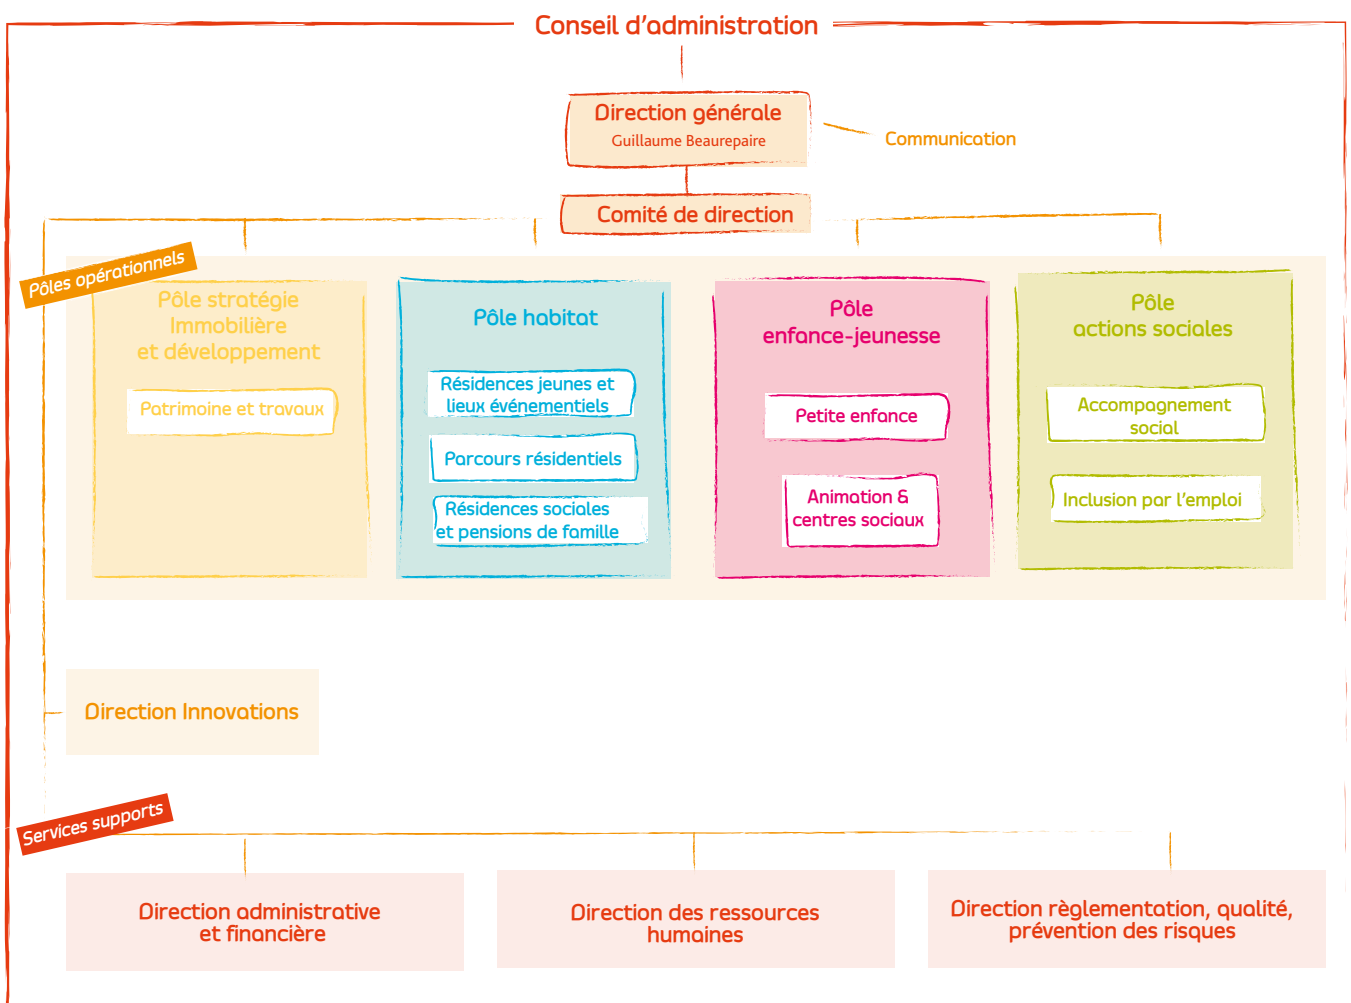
Conseil d'administration

Direction générale
Guillaume Beaurepaire

Communication

Comité de direction

Pôles opérationnels

Pôle stratégie Immobilière et développement

Patrimoine et travaux

Pôle habitat

Résidences jeunes et lieux événementiels

Parcours résidentiels

Résidences sociales et pensions de famille

Pôle enfance-jeunesse

Petite enfance

Animation & centres sociaux

Pôle actions sociales

Accompagnement social

Inclusion par l'emploi

Direction Innovations

Services supports

Direction administrative et financière

Direction des ressources humaines

Direction règlementation, qualité, prévention des risques